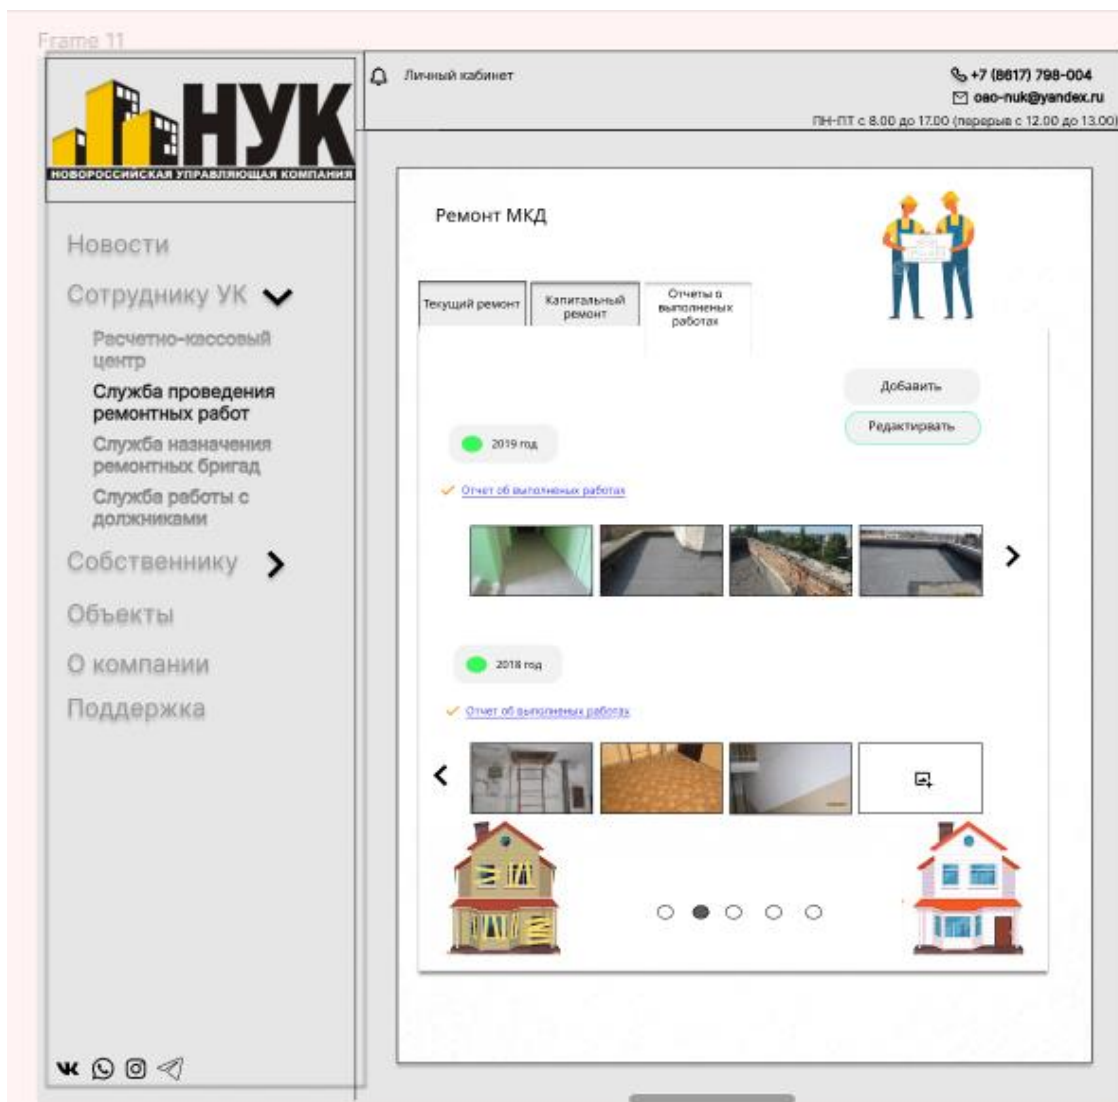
Frame 11

НУК
НОВОРОССИЙСКАЯ УПРАВЛЯЮЩАЯ КОМПАНИЯ

Личный кабинет

+7 (8617) 798-004
oao-nuk@yandex.ru
ПН-ПТ с 8.00 до 17.00 (перерыв с 12.00 до 13.00)

Новости
Сотруднику УК
Расчетно-кассовый центр
Служба проведения ремонтных работ
Служба назначения ремонтных бригад
Служба работы с должниками
Собственнику
Объекты
О компании
Поддержка

Ремонт МКД

Текущий ремонт
Капитальный ремонт
Отчеты о выполненых работах

Добавить
Редактировать

2019 год
Отчет об выполненых работах

2018 год
Отчет об выполненых работах